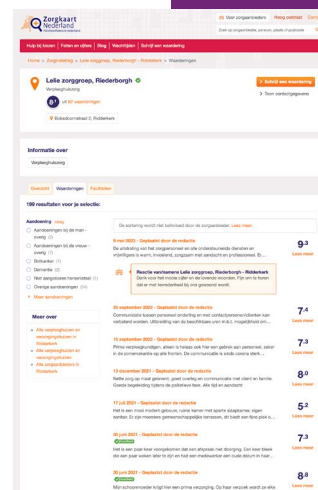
Zorgkaart Nederland

Voor zorgaanbieders | Hoog contrast

Hulp bij kiezen | Feiten en cijfers | Blog | Vacatures | Schrijf een waardering

Home > Zorginstelling > Lelie zorggroep, Riederborgh > Waarderingen

Lelie zorggroep, Riederborgh

Verpleeghuizing

8,1 uit 97 waarderingen

Schrijf een waardering

Toon contactgegevens

Boksdoornstraat 2, Ridderkerk

Informatie over

Verpleeghuizing

Overzicht | Waarderingen | Faciliteiten

199 resultaten voor je selectie:

Aandoening

Aandoeningen bij de man

Aandoeningen bij de vrouw

Botkanker

Dementie

Niet aangeboren hersenletsel

Overige aandoeningen

Meer aandoeningen

Meer over

Alle verpleeghuizen en verzorgingshuizen in Ridderkerk

Alle verpleeghuizen en verzorgingshuizen

Alle zorgaanbieders in Ridderkerk

De sortering wordt niet beïnvloed door de zorgaanbieder. Lees meer

9 mei 2023 – Geplaatst door de redactie

9,3

Lees meer

Reactie vanuit Lelie zorggroep, Riederborgh – Ridderkerk

Dank voor het mooie cijfer en de lovende woorden. Fijn om te horen dat er met liefde gewerkt wordt.

20 september 2022 – Geplaatst door de redactie

7,4

Lees meer

15 september 2022 – Geplaatst door de redactie

7,3

Lees meer

13 december 2021 – Geplaatst door de redactie

8,0

Lees meer

17 juli 2021 – Geplaatst door de redactie

5,2

Lees meer

30 juni 2021 – Geplaatst door de redactie

7,3

Lees meer

30 juni 2021 – Geplaatst door de redactie

8,8

Lees meer